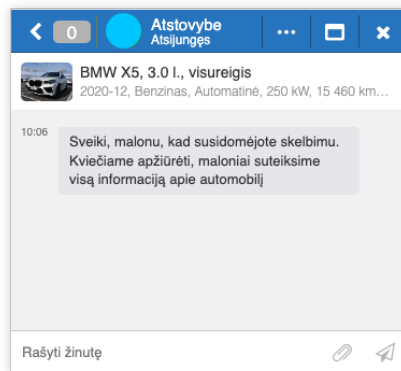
0 Atstovybe
Atsijungęs
...

BMW X5, 3.0 l., visureigis
2020-12, Benzinas, Automatinė, 250 kW, 15 460 km...

10:06 Sveiki, malonu, kad susidomėjote skelbimu. Kviečiame apžiūrėti, maloniai suteiksime visą informaciją apie automobilį

Rašyti žinutę